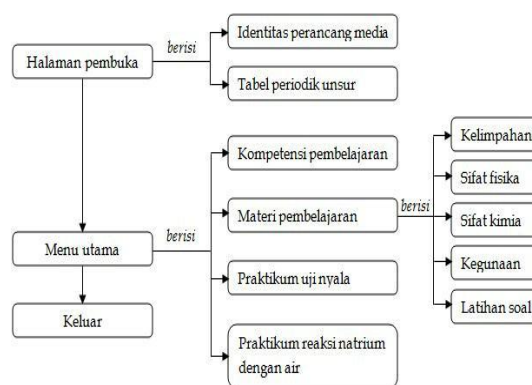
Halaman pembuka

berisi

Identitas perancang media

Tabel periodik unsur

Menu utama

berisi

Kompetensi pembelajaran

Materi pembelajaran

berisi

Kelimpahan

Sifat fisika

Sifat kimia

Kegunaan

Latihan soal

Praktikum uji nyala

Praktikum reaksi natrium dengan air

Keluar